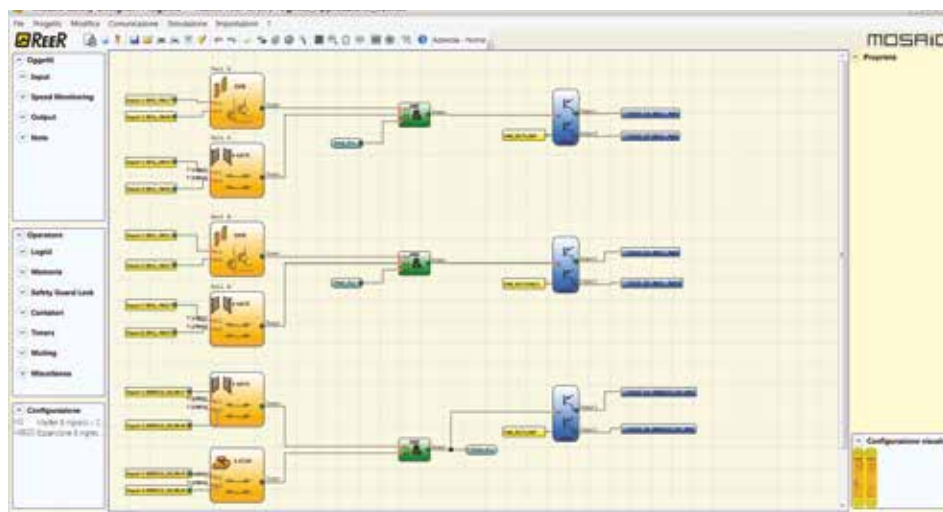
File Progetto Modifica Comunicazione Simulazione Impostazioni ?

REER

MOSAIC

Oggetti
Input
Speed Monitoring
Output
Note

Operatore
Logici
Memorie
Safety Guard Lock
Contatori
Timers
Muting
Miscellanea

Configurazione

Proprietà

Configurazione visuale